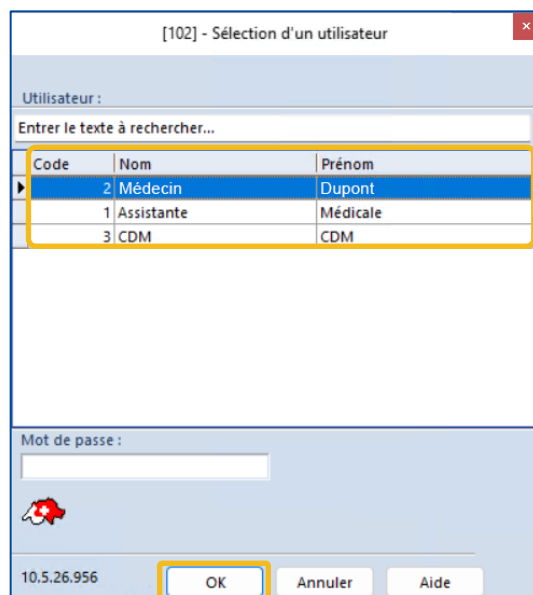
[102] - Sélection d'un utilisateur

Utilisateur :

Entrer le texte à rechercher...

| Code | Nom | Prénom |
|---|---|---|
| 2 | Médecin | Dupont |
| 1 | Assistante | Médicale |
| 3 | CDM | CDM |

Mot de passe :

10.5.26.956

OK

Annuler

Aide